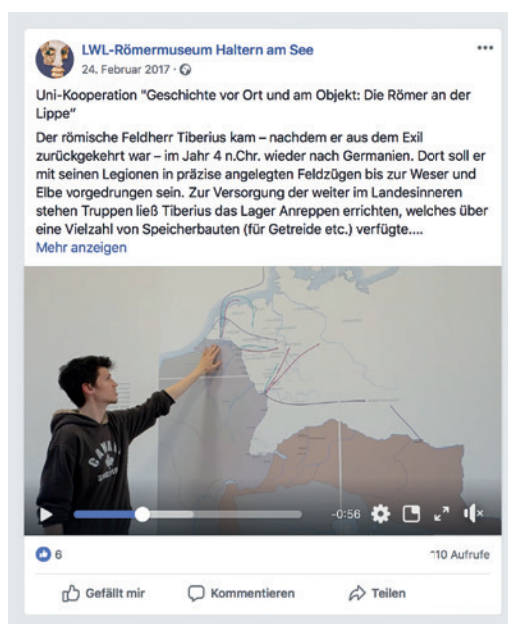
LWL-Römermuseum Haltern am See
24. Februar 2017 ·

...

Uni-Kooperation "Geschichte vor Ort und am Objekt: Die Römer an der Lippe"

Der römische Feldherr Tiberius kam – nachdem er aus dem Exil zurückgekehrt war – im Jahr 4 n.Chr. wieder nach Germanien. Dort soll er mit seinen Legionen in präzise angelegten Feldzügen bis zur Weser und Elbe vorgedrungen sein. Zur Versorgung der weiter im Landesinneren stehen Truppen ließ Tiberius das Lager Anreppen errichten, welches über eine Vielzahl von Speicherbauten (für Getreide etc.) verfügte....
Mehr anzeigen

-0:56

6

'10 Aufrufe

Gefällt mir Kommentieren Teilen